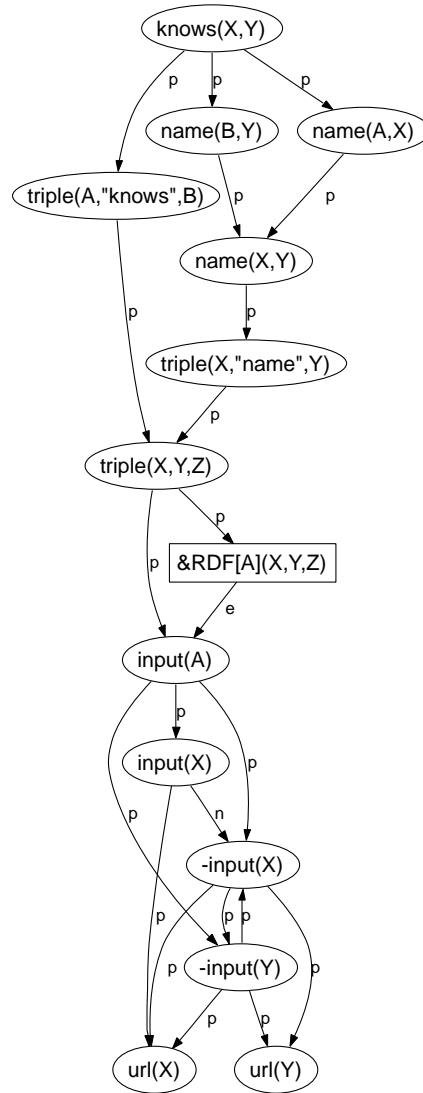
knows(X,Y)

p p p

name(B,Y) name(A,X)

triple(A,"knows",B)

p p

name(X,Y)

p p

triple(X,"name",Y)

p

triple(X,Y,Z)

p

p &RDF[A](X,Y,Z)

e

input(A)

p

input(X) p

p n

-input(X)

p p p

p -input(Y) p

p p

url(X) url(Y)